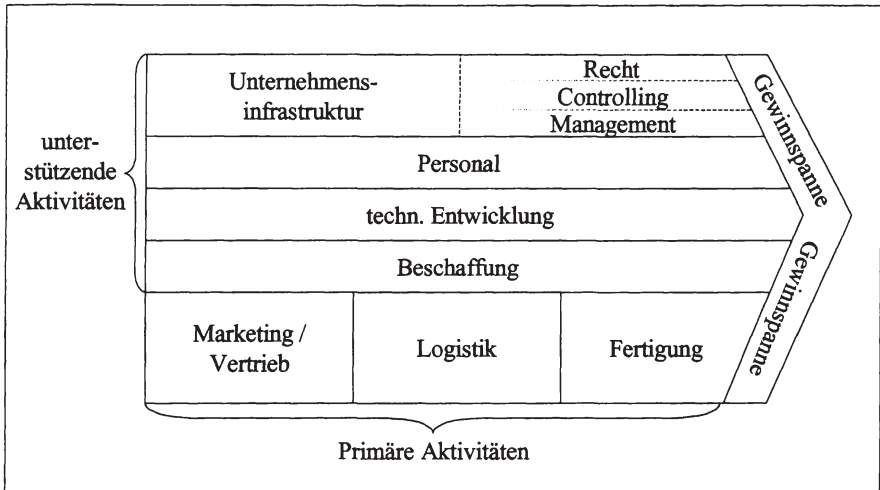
unterstützende Aktivitäten

Unternehmensinfrastruktur

Recht
Controlling
Management

Personal

techn. Entwicklung

Beschaffung

Marketing / Vertrieb

Logistik

Fertigung

Gewinnspanne

Gewinnspanne

Primäre Aktivitäten